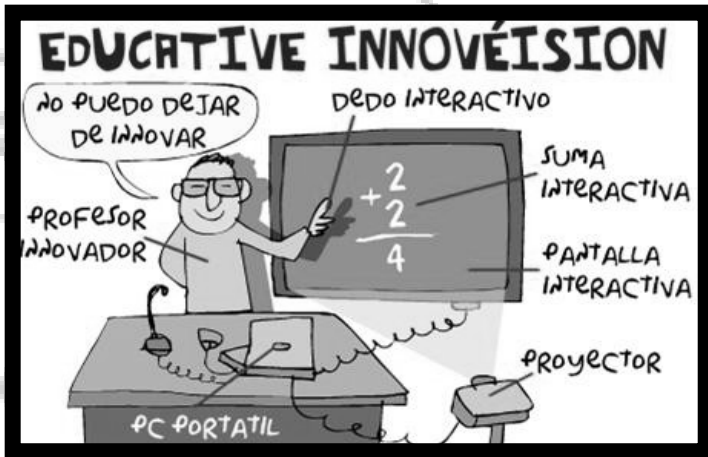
EDUCATIVE INNOVÉISION

NO PUEDO DEJAR DE INNOVAR

DEDO INTERACTIVO

$\begin{array}{r} 2 \\ +2 \\ \hline 4 \end{array}$

SUMA INTERACTIVA

PROFESOR INNOVADOR

PANTALLA INTERACTIVA

PROYECTOR

PC PORTATIL